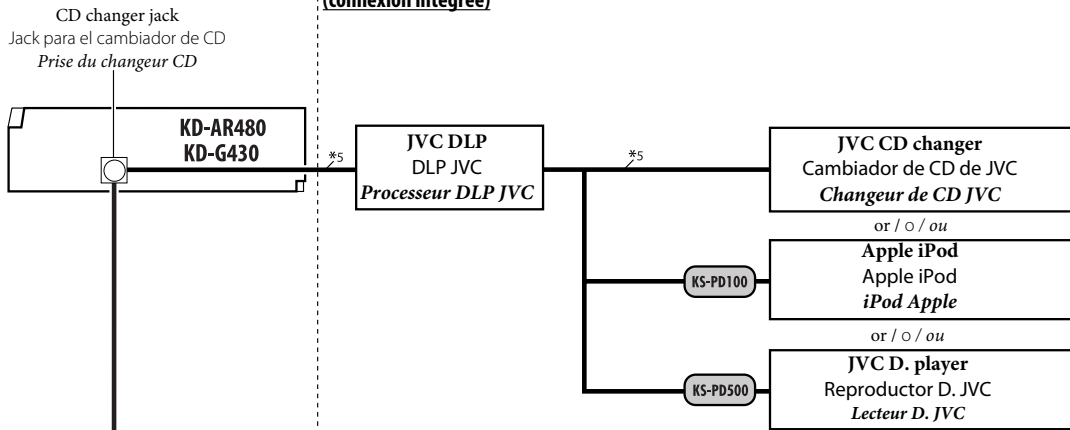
CD changer jack
Jack para el cambiador de CD
*Prise du changeur CD*

(connexion intégrée)

KD-AR480
KD-G430

*5

JVC DLP
DLP JVC
*Processeur DLP JVC*

*5

JVC CD changer
Cambiador de CD de JVC
*Changeur de CD JVC*

or / o / *ou*

KS-PD100

Apple iPod
Apple iPod
*iPod Apple*

or / o / *ou*

KS-PD500

JVC D. player
Reproductor D. JVC
*Lecteur D. JVC*